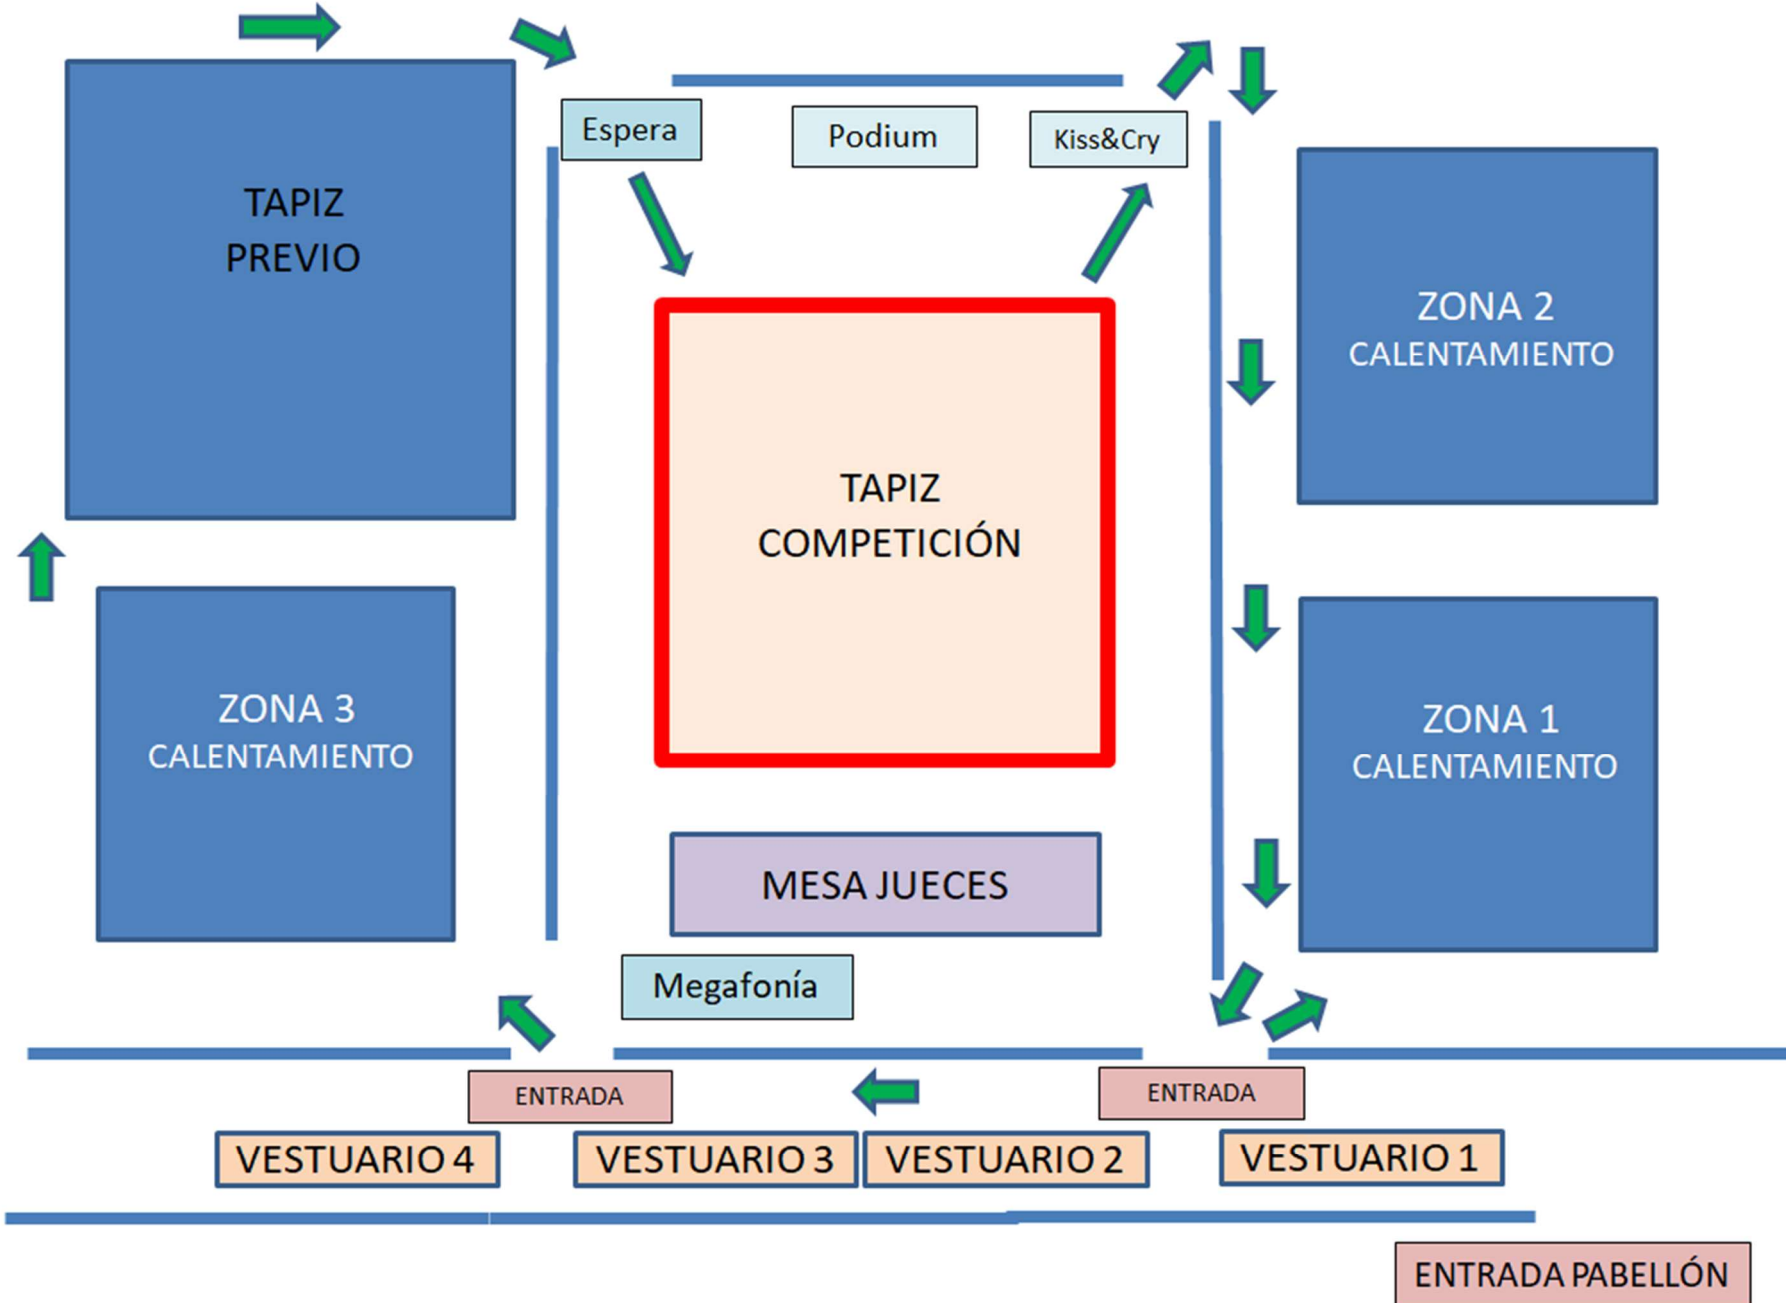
TAPIZ PREVIO

Espera

Podium

Kiss&Cry

ZONA 2 CALENTAMIENTO

TAPIZ COMPETICIÓN

ZONA 3 CALENTAMIENTO

ZONA 1 CALENTAMIENTO

MESA JUECES

Megafonía

ENTRADA

ENTRADA

VESTUARIO 4

VESTUARIO 3

VESTUARIO 2

VESTUARIO 1

ENTRADA PABELLÓN